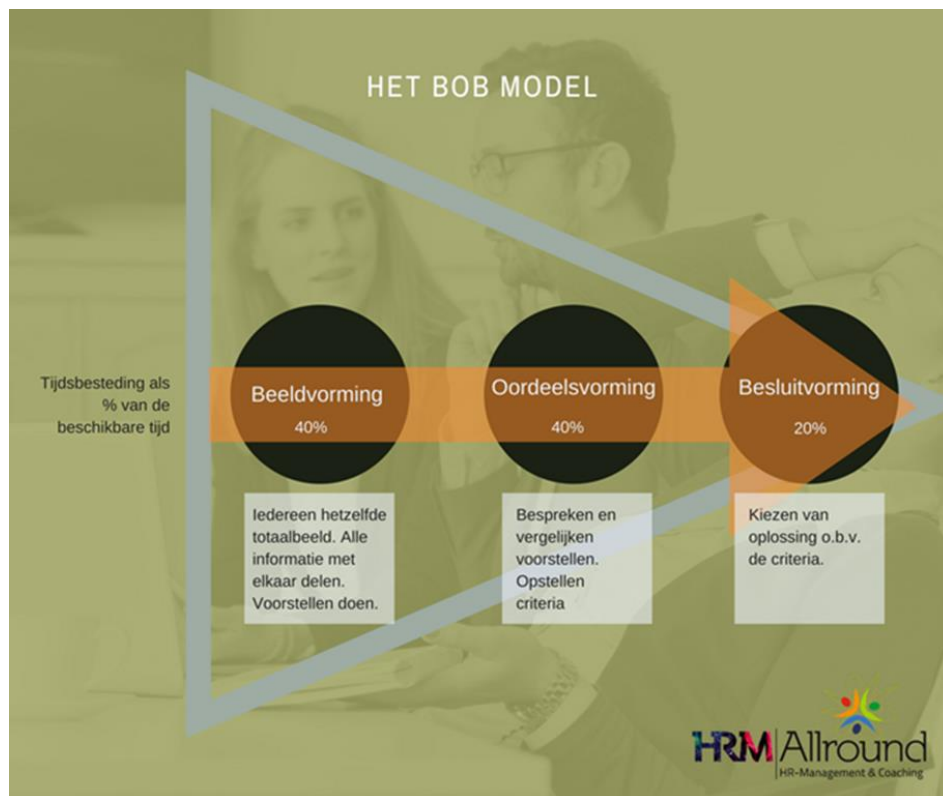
HET BOB MODEL

Tijdsbesteding als % van de beschikbare tijd

Beeldvorming
40%

Oordeelsvorming
40%

Besluitvorming
20%

Iedereen hetzelfde totaalbeeld. Alle informatie met elkaar delen. Voorstellen doen.

Bespreken en vergelijken voorstellen. Opstellen criteria

Kiezen van oplossing o.b.v. de criteria.

HRM Allround
HR-Management & Coaching